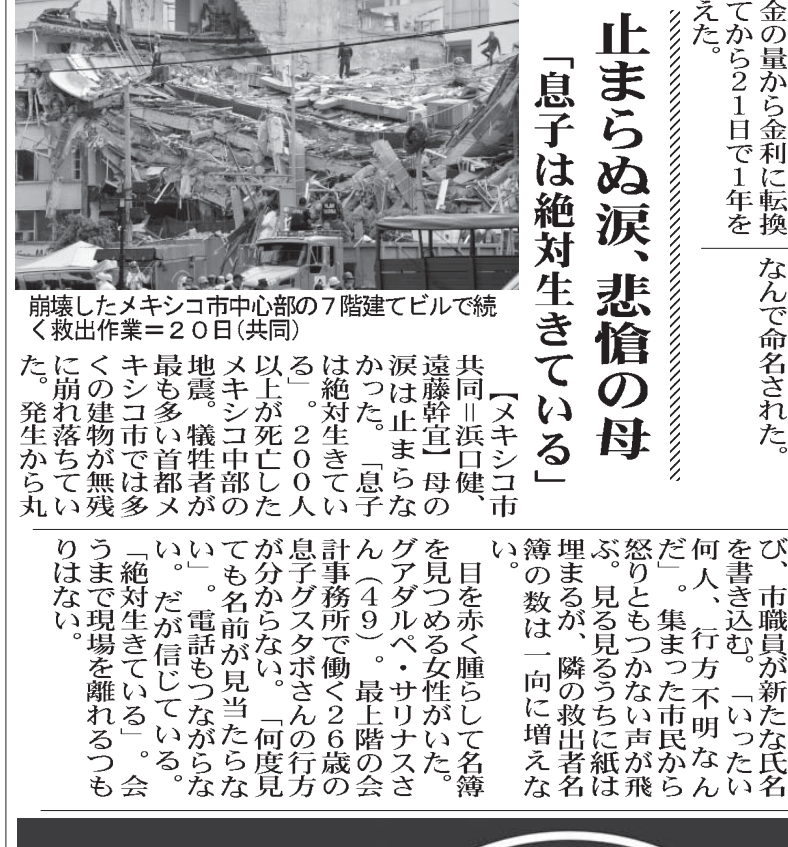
金の量から金利に転換てから21日で1年をえた。

なんで命名された。

止まらぬ涙、悲愴の母

「息子は絶対生きている」

崩壊したメキシコ市中心部の7階建てビルで続く救出作業＝20日（共同）

【メキシコ市共同＝浜口健、遠藤幹宜】母の涙は止まらなかった。「息子は絶対生きている」。200人以上が死亡したメキシコ中部の地震。犠牲者が最も多い首都メキシコ市では多くの建物が無残に崩れ落ちていた。発生から丸

び、市職員が新たな氏名を書き込む。「いったい何人、行方不明なんだ」。集まった市民から怒りともつかない声が飛ぶ。見る見るうちに紙は埋まるが、隣の救出者名簿の数は一向に増えない。

目を赤く腫らして名簿を見つめる女性がいた。グアダルペ・サリナスさん（49）。最上階の会計事務所で働く26歳の息子グスタボさんの行方が分からない。「何度見ても名前が見当たらない」。電話もつながらない。だが信じている。「絶対生きている」。会うまで現場を離れるつもりはない。